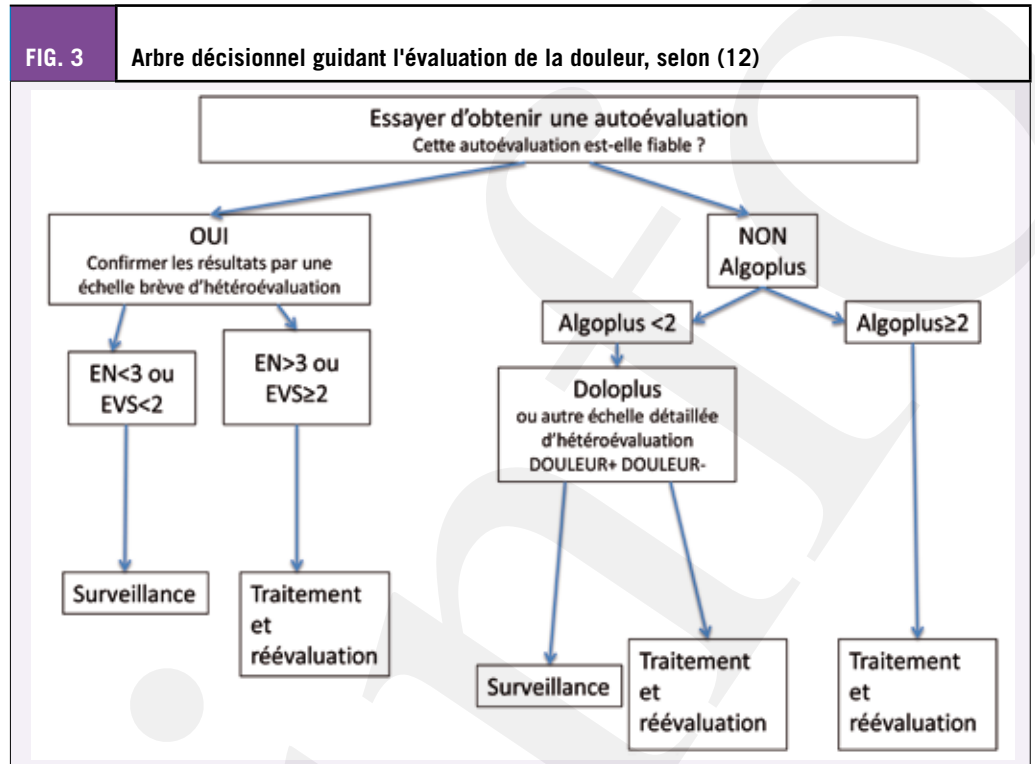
FIG. 3

Arbre décisionnel guidant l'évaluation de la douleur, selon (12)

Essayer d'obtenir une autoévaluation
Cette autoévaluation est-elle fiable ?

OUI
Confirmer les résultats par une échelle brève d'hétéroévaluation

NON
Algoplus

EN<3 ou EVS<2

EN>3 ou EVS≥2

Algoplus <2

Algoplus≥2

Doloplus
ou autre échelle détaillée d'hétéroévaluation
DOULEUR+ DOULEUR-

Surveillance

Traitement et réévaluation

Surveillance

Traitement et réévaluation

Traitement et réévaluation